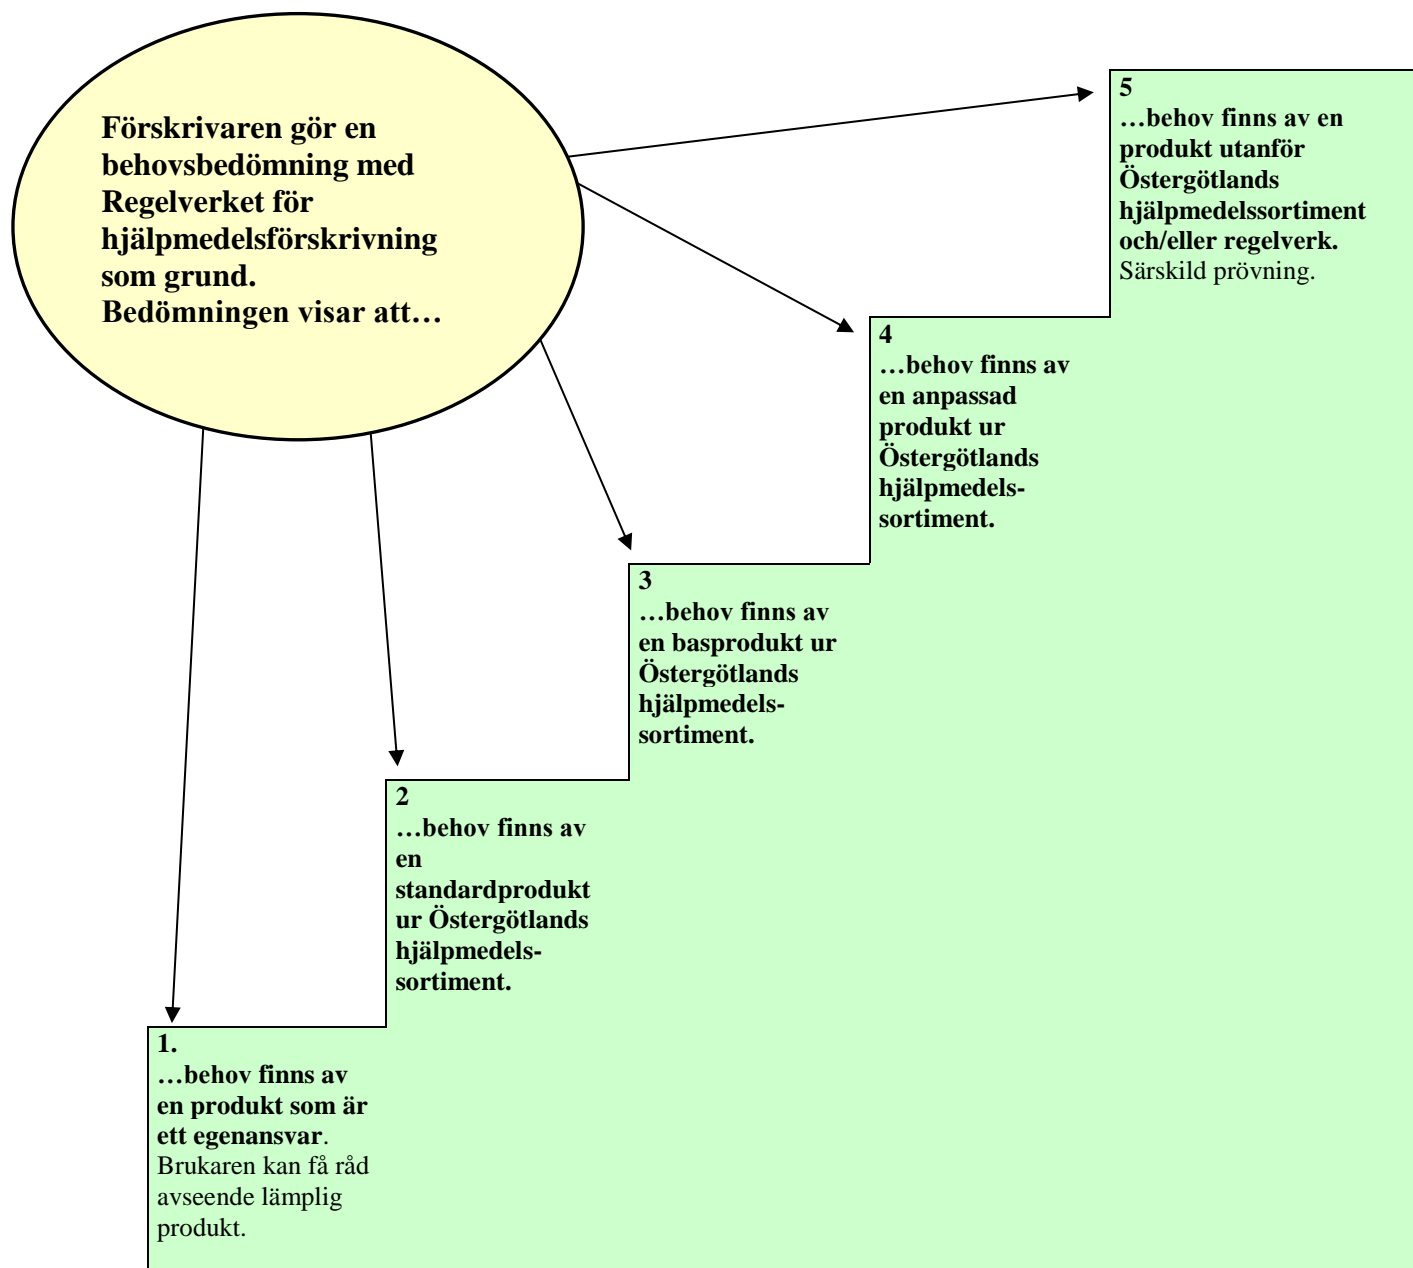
Förskrivaren gör en behovsbedömning med Regelverket för hjälpmedelsförskrivning som grund.
Bedömningen visar att…

5
…behov finns av en produkt utanför Östergötlands hjälpmedelssortiment och/eller regelverk. Särskild prövning.

4
…behov finns av en anpassad produkt ur Östergötlands hjälpmedelssortiment.

3
…behov finns av en basprodukt ur Östergötlands hjälpmedelssortiment.

2
…behov finns av en standardprodukt ur Östergötlands hjälpmedelssortiment.

1.
…behov finns av en produkt som är ett egenansvar. Brukaren kan få råd avseende lämplig produkt.